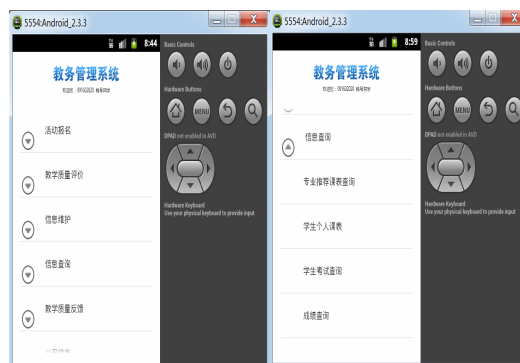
5554:Android_2.3.3

8:44

Basic Controls

Hardware Buttons

MENU

DPAD not enabled in AVD

Hardware Keyboard
Use your physical keyboard to provide input

教务管理系统

你好：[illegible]

活动报名

教学质量评价

信息维护

信息查询

教学质量反馈

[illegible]

5554:Android_2.3.3

8:59

Basic Controls

Hardware Buttons

MENU

DPAD not enabled in AVD

Hardware Keyboard
Use your physical keyboard to provide input

教务管理系统

你好：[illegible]

信息查询

专业指导课表查询

学生个人课表

学生考试查询

成绩查询